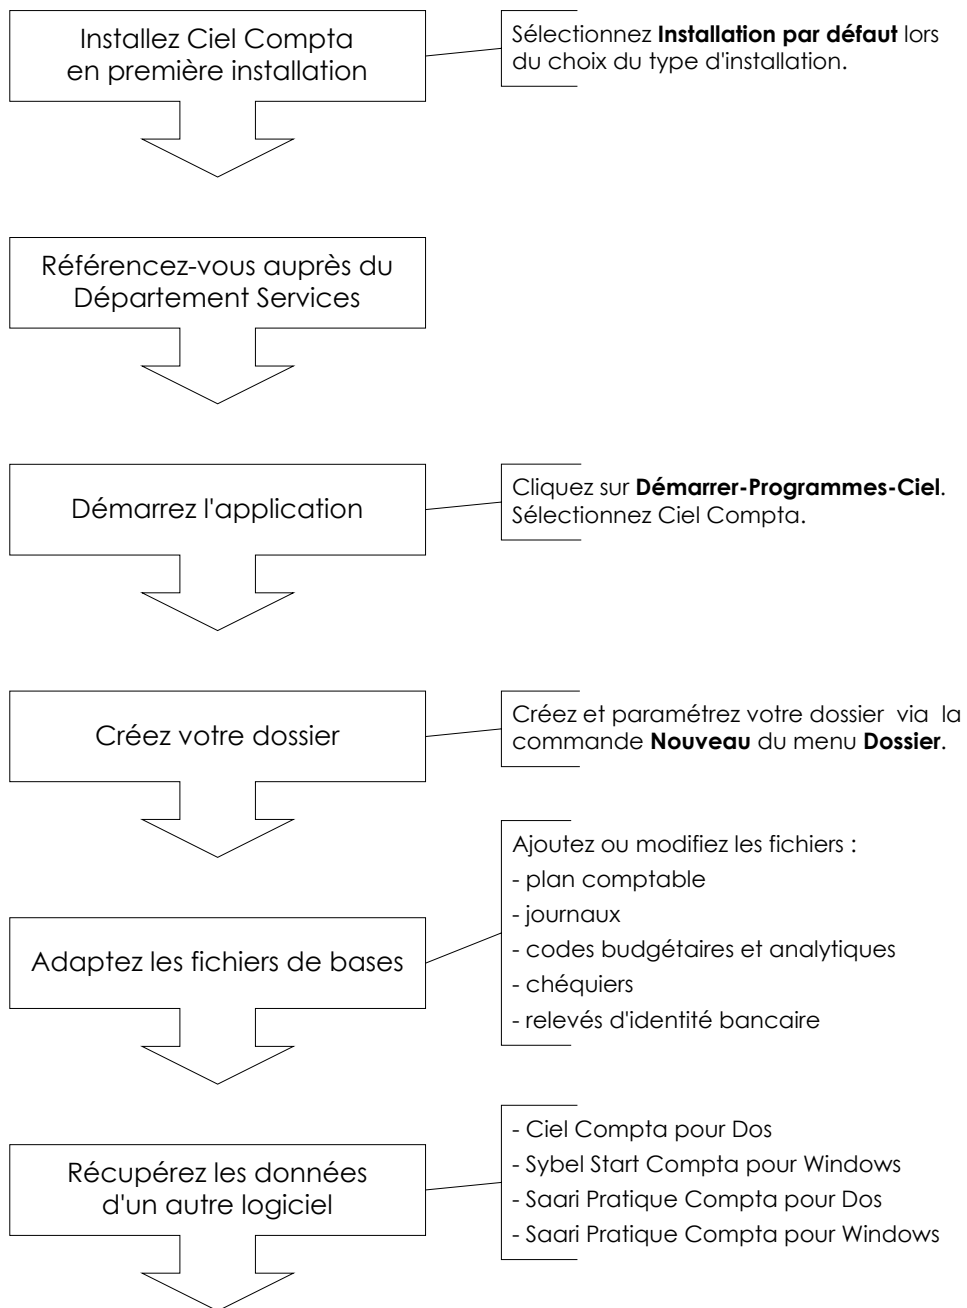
Installez Ciel Compta en première installation

Sélectionnez **Installation par défaut** lors du choix du type d'installation.

Référencez-vous auprès du Département Services

Démarrez l'application

Cliquez sur **Démarrer-Programmes-Ciel**. Sélectionnez Ciel Compta.

Créez votre dossier

Créez et paramétrez votre dossier via la commande **Nouveau** du menu **Dossier**.

Adaptez les fichiers de bases

Ajoutez ou modifiez les fichiers :
- plan comptable
- journaux
- codes budgétaires et analytiques
- chéquiers
- relevés d'identité bancaire

Récupérez les données d'un autre logiciel

- Ciel Compta pour Dos
- Sybel Start Compta pour Windows
- Saari Pratique Compta pour Dos
- Saari Pratique Compta pour Windows